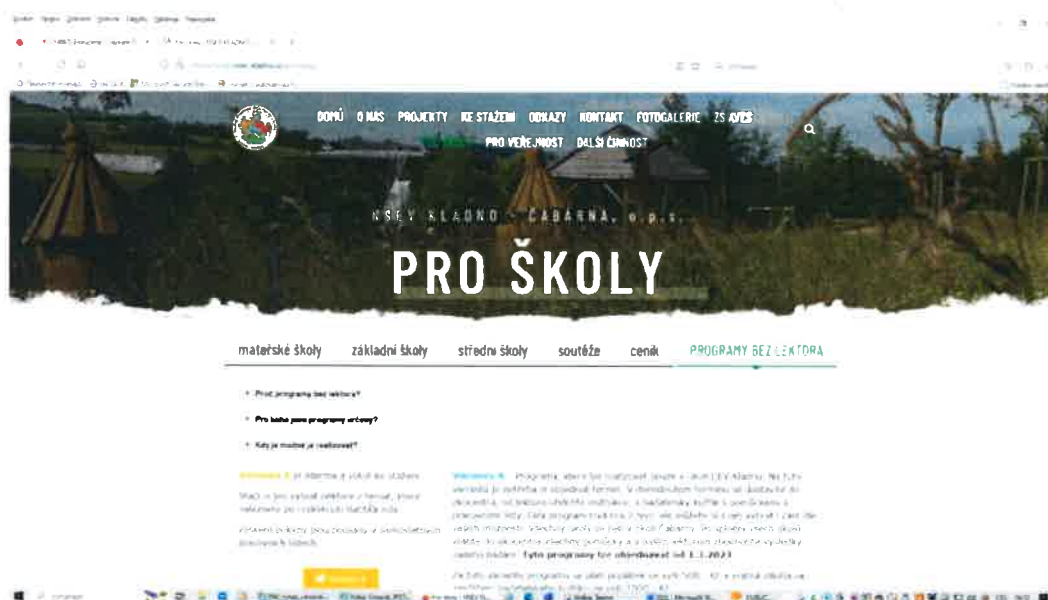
DOMŮ O NÁS PROJEKTY KE STAŽENÍ ODKAZY KONTAKT FOTOGALERIE ZS AVES
PRO VEŘEJNOST DALŠÍ ČINNOST

NSEV KLADNO - ČABÁRNA, o.p.s.

PRO ŠKOLY

mateřské školy základní školy střední školy soutěže ceník PROGRAMY BEZ LEKTORA

+ Proč programy bez lektora?

+ Pro koho jsou programy určeny?

+ Kdy je možné je realizovat?

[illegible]

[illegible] Tyto programy lze objednávat od 1.1.2023

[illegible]